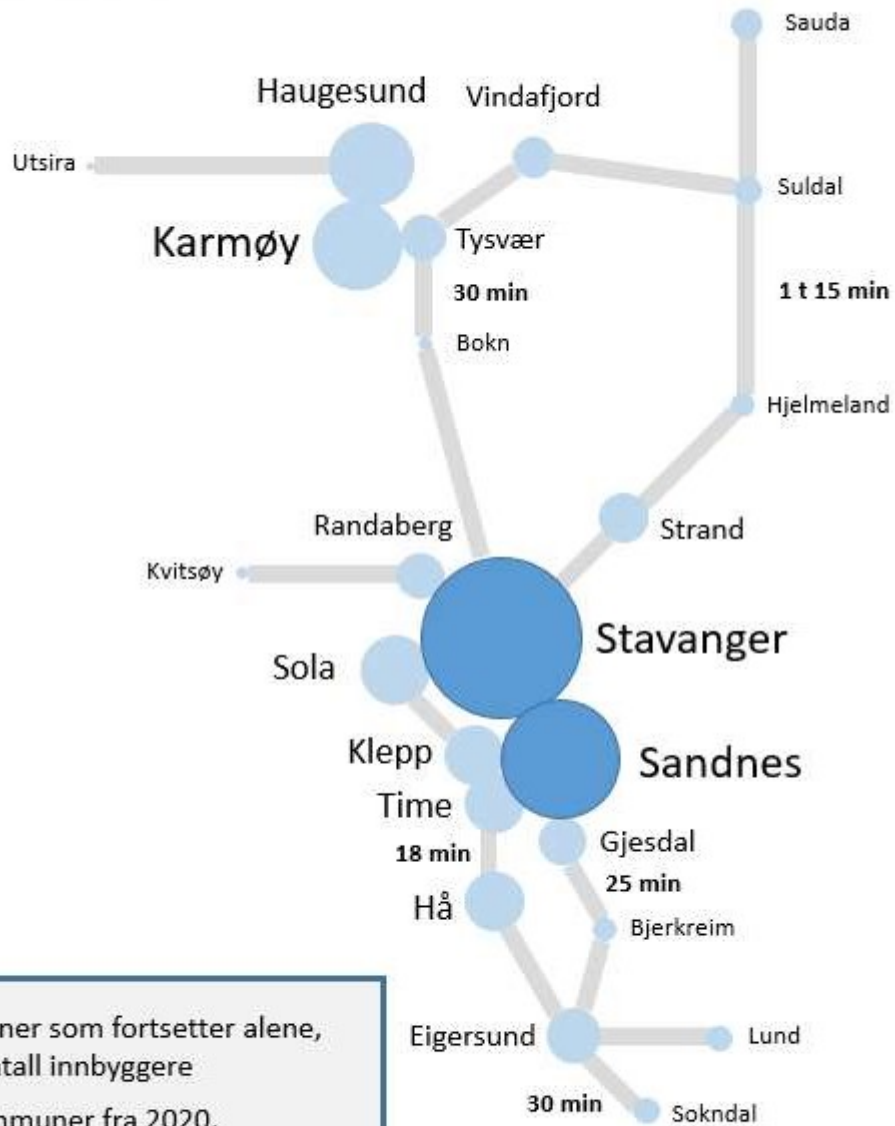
Sauda

Haugesund

Vindafjord

Utsira

Suldal

Karmøy

Tysvær

30 min

1 t 15 min

Bokn

Hjelmeland

Randaberg

Strand

Kvitsøy

Stavanger

Sola

Klepp

Sandnes

Time

18 min

Gjesdal

25 min

Hå

Bjerkreim

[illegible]ner som fortsetter alene, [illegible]tall innbyggere

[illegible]mmuner fra 2020.

Eigersund

Lund

30 min

Sokndal